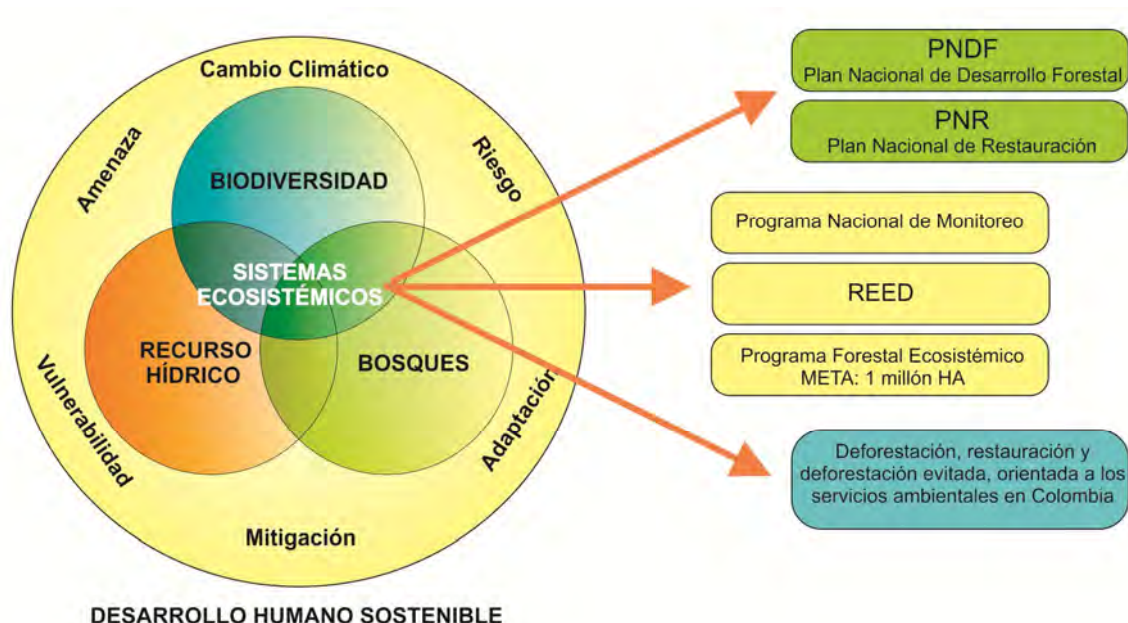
Cambio Climático

Amenaza

Riesgo

Vulnerabilidad

Adaptación

Mitigación

BIODIVERSIDAD

SISTEMAS ECOSISTÉMICOS

RECURSO HÍDRICO

BOSQUES

DESARROLLO HUMANO SOSTENIBLE

PNDF
Plan Nacional de Desarrollo Forestal

PNR
Plan Nacional de Restauración

Programa Nacional de Monitoreo

REED

Programa Forestal Ecosistémico
META: 1 millón HA

Deforestación, restauración y deforestación evitada, orientada a los servicios ambientales en Colombia